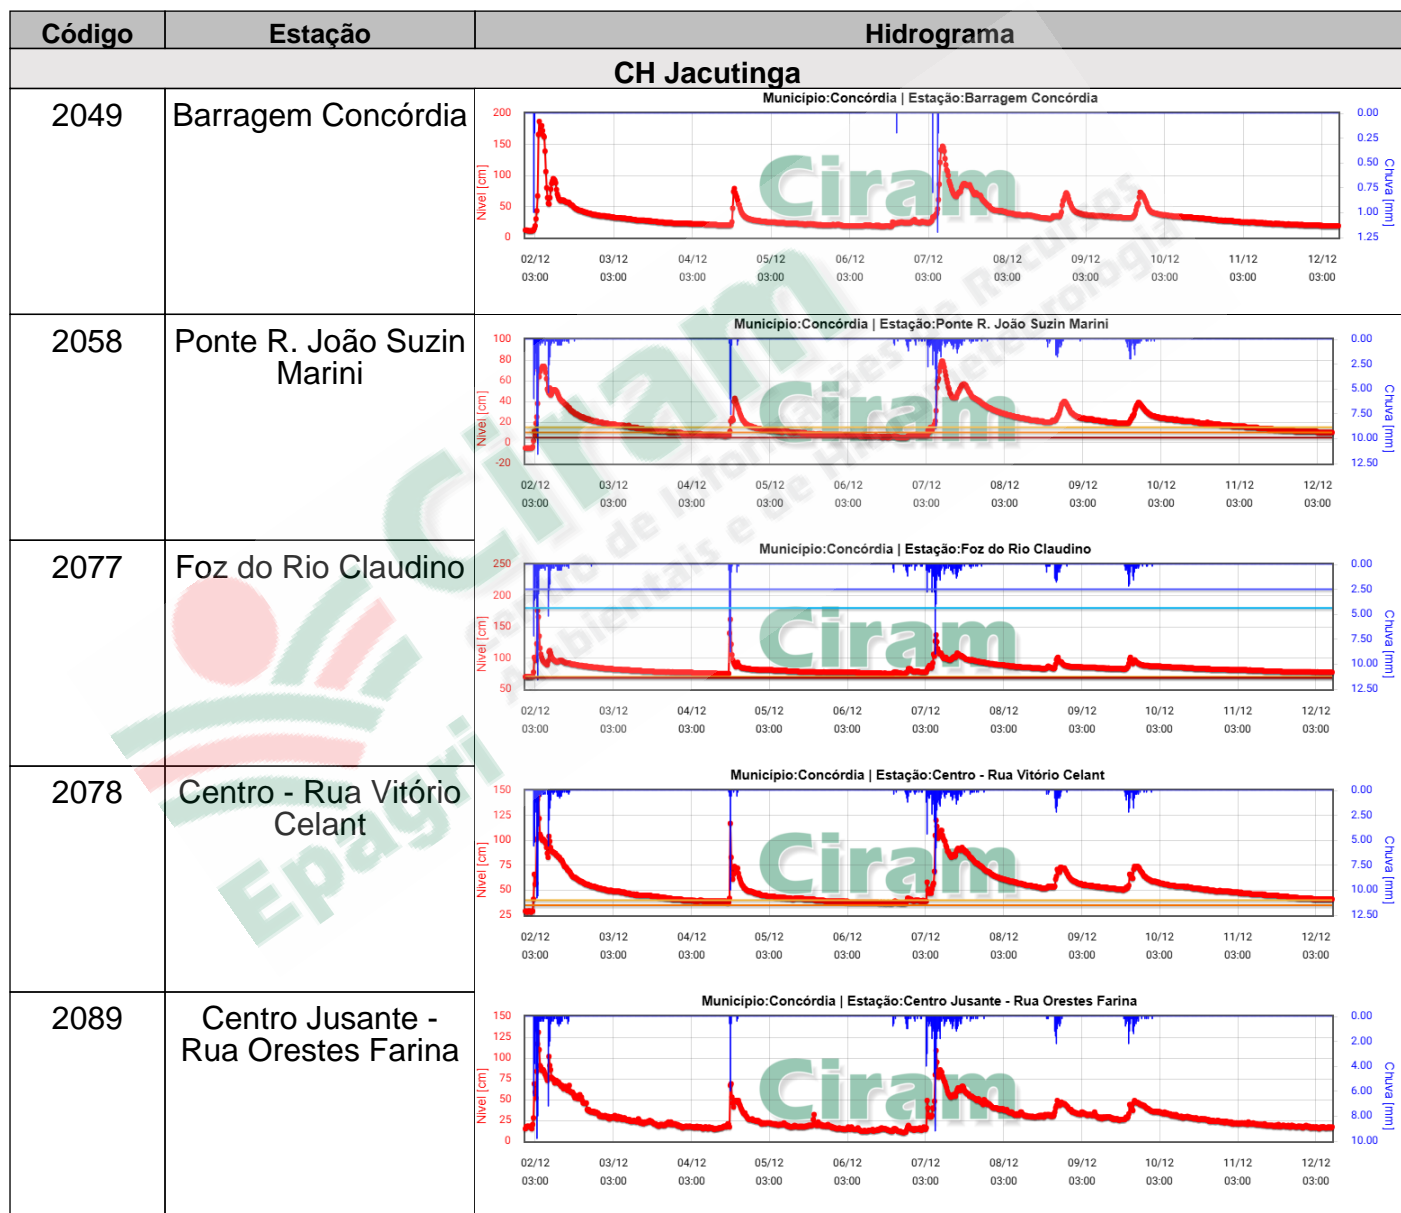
| Código | Estação | Hidrograma |
|---|---|---|
| CH Jacutinga | | |
| 2049 | Barragem Concórdia | Municipio:Concórdia \| Estação:Barragem Concórdia<br>Nível [cm]: 200, 150, 100, 50, 0<br>Chuva [mm]: 0.00, 0.25, 0.50, 0.75, 1.00, 1.25<br>02/12 03:00, 03/12 03:00, 04/12 03:00, 05/12 03:00, 06/12 03:00, 07/12 03:00, 08/12 03:00, 09/12 03:00, 10/12 03:00, 11/12 03:00, 12/12 03:00<br>Ciram |
| 2058 | Ponte R. João Suzin Marini | Municipio:Concórdia \| Estação:Ponte R. João Suzin Marini<br>Nível [cm]: 100, 80, 60, 40, 20, 0, -20<br>Chuva [mm]: 0.00, 2.50, 5.00, 7.50, 10.00, 12.50<br>02/12 03:00, 03/12 03:00, 04/12 03:00, 05/12 03:00, 06/12 03:00, 07/12 03:00, 08/12 03:00, 09/12 03:00, 10/12 03:00, 11/12 03:00, 12/12 03:00<br>Ciram |
| 2077 | Foz do Rio Claudino | Municipio:Concórdia \| Estação:Foz do Rio Claudino<br>Nível [cm]: 250, 200, 150, 100, 50<br>Chuva [mm]: 0.00, 2.50, 5.00, 7.50, 10.00, 12.50<br>02/12 03:00, 03/12 03:00, 04/12 03:00, 05/12 03:00, 06/12 03:00, 07/12 03:00, 08/12 03:00, 09/12 03:00, 10/12 03:00, 11/12 03:00, 12/12 03:00<br>Ciram |
| 2078 | Centro - Rua Vitório Celant | Municipio:Concórdia \| Estação:Centro - Rua Vitório Celant<br>Nível [cm]: 150, 125, 100, 75, 50, 25<br>Chuva [mm]: 0.00, 2.50, 5.00, 7.50, 10.00, 12.50<br>02/12 03:00, 03/12 03:00, 04/12 03:00, 05/12 03:00, 06/12 03:00, 07/12 03:00, 08/12 03:00, 09/12 03:00, 10/12 03:00, 11/12 03:00, 12/12 03:00<br>Ciram |
| 2089 | Centro Jusante - Rua Orestes Farina | Municipio:Concórdia \| Estação:Centro Jusante - Rua Orestes Farina<br>Nível [cm]: 150, 125, 100, 75, 50, 25, 0<br>Chuva [mm]: 0.00, 2.00, 4.00, 6.00, 8.00, 10.00<br>02/12 03:00, 03/12 03:00, 04/12 03:00, 05/12 03:00, 06/12 03:00, 07/12 03:00, 08/12 03:00, 09/12 03:00, 10/12 03:00, 11/12 03:00, 12/12 03:00<br>Ciram |

Ciram Centro de Informações de Recursos Ambientais e de Hidrometeorologia Epagri